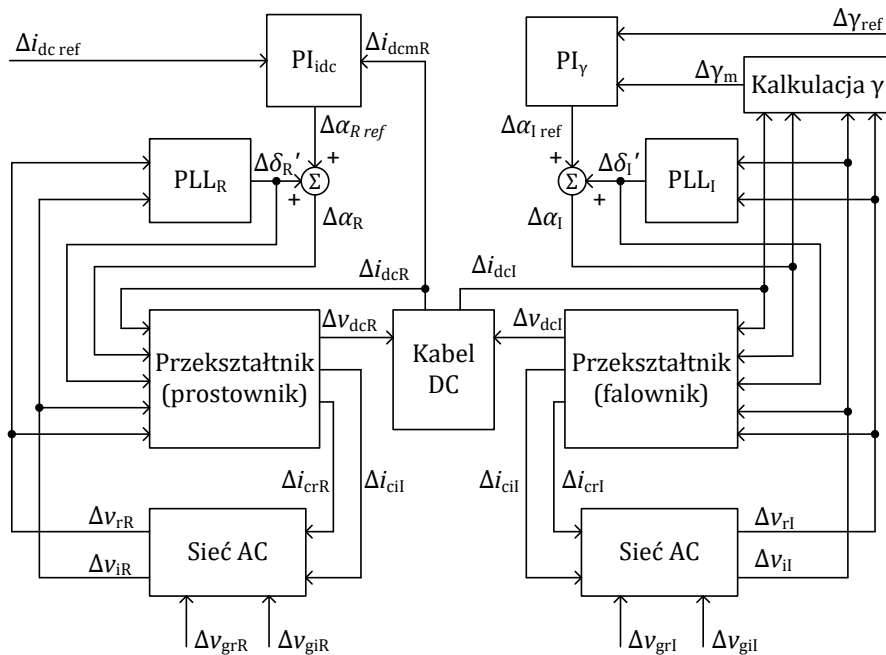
$\Delta i_{\text{dc ref}}$

$\text{PI}_{\text{idc}}$

$\Delta i_{\text{dcmR}}$

$\text{PI}_{\gamma}$

$\Delta\gamma_{\text{ref}}$

$\Delta\gamma_{\text{m}}$

Kalkulacja γ

$\Delta\alpha_{R\ ref}$

$\Delta\alpha_{\text{I ref}}$

$\text{PLL}_{\text{R}}$

$\Delta\delta_{\text{R}}'$

$\Sigma$

+

+

+

$\Delta\alpha_{\text{R}}$

$\Sigma$

+

+

$\Delta\delta_{\text{I}}'$

$\text{PLL}_{\text{I}}$

$\Delta\alpha_{\text{I}}$

$\Delta i_{\text{dcR}}$

$\Delta i_{\text{dcI}}$

$\Delta v_{\text{dcR}}$

$\Delta v_{\text{dcI}}$

Przekształtnik (prostownik)

Kabel DC

Przekształtnik (falownik)

$\Delta i_{\text{crR}}$

$\Delta i_{\text{ciI}}$

$\Delta i_{\text{ciI}}$

$\Delta i_{\text{crI}}$

$\Delta v_{\text{rR}}$

$\Delta v_{\text{iR}}$

Sieć AC

$\Delta v_{\text{rI}}$

$\Delta v_{\text{iI}}$

Sieć AC

$\Delta v_{\text{grR}}$

$\Delta v_{\text{giR}}$

$\Delta v_{\text{grI}}$

$\Delta v_{\text{giI}}$